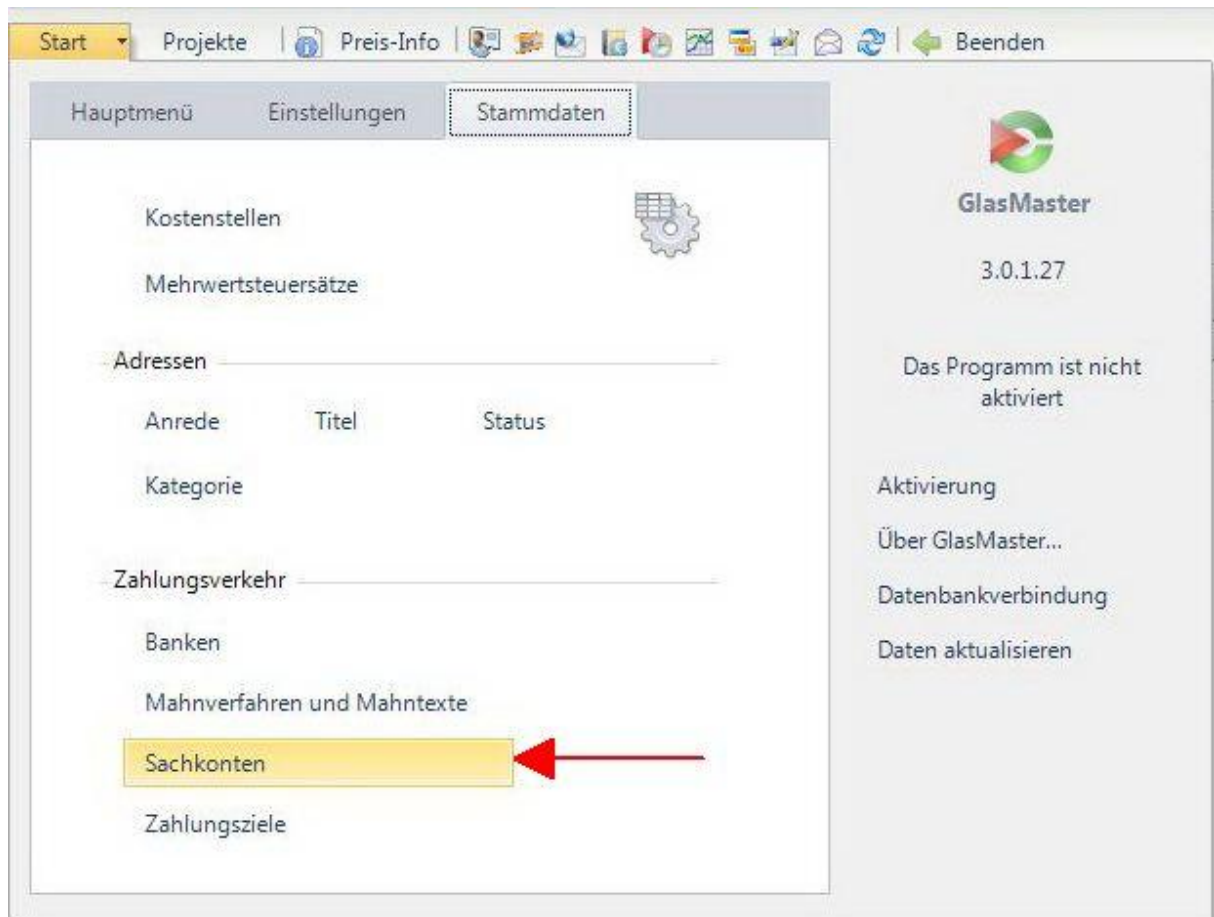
Start Projekte Preis-Info Beenden

Hauptmenü Einstellungen Stammdaten

Kostenstellen

Mehrwertsteuersätze

Adressen

Anrede Titel Status

Kategorie

Zahlungsverkehr

Banken

Mahnverfahren und Mahntexte

Sachkonten

Zahlungsziele

GlasMaster

3.0.1.27

Das Programm ist nicht aktiviert

Aktivierung

Über GlasMaster...

Datenbankverbindung

Daten aktualisieren